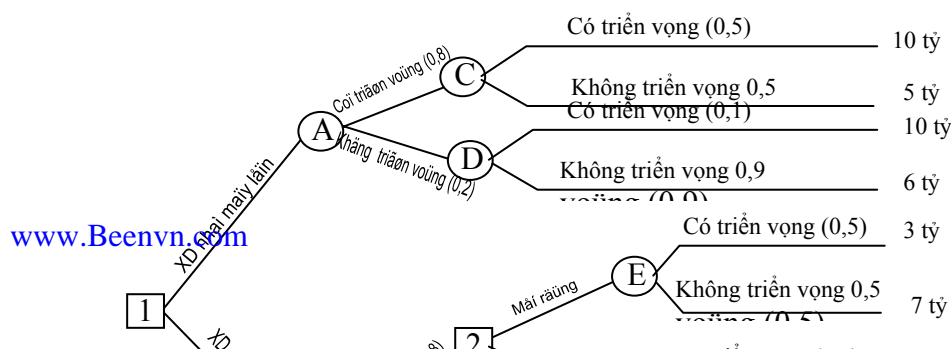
Có triển vọng (0,5)

10 tỷ

Coï triãøn voüng (0,8)

C

Không triển vọng 0,5

5 tỷ

Có triển vọng (0,1)

10 tỷ

A

Khäng triãøn voüng (0,2)

D

Không triển vọng 0,9

6 tỷ

voüng (0,9)

XD nhaì maïy låïn

www.Beenvn.com

Có triển vọng (0,5)

3 tỷ

E

Måí räüng

Không triển vọng 0,5

7 tỷ

voüng (0,5)

1

XD

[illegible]

2